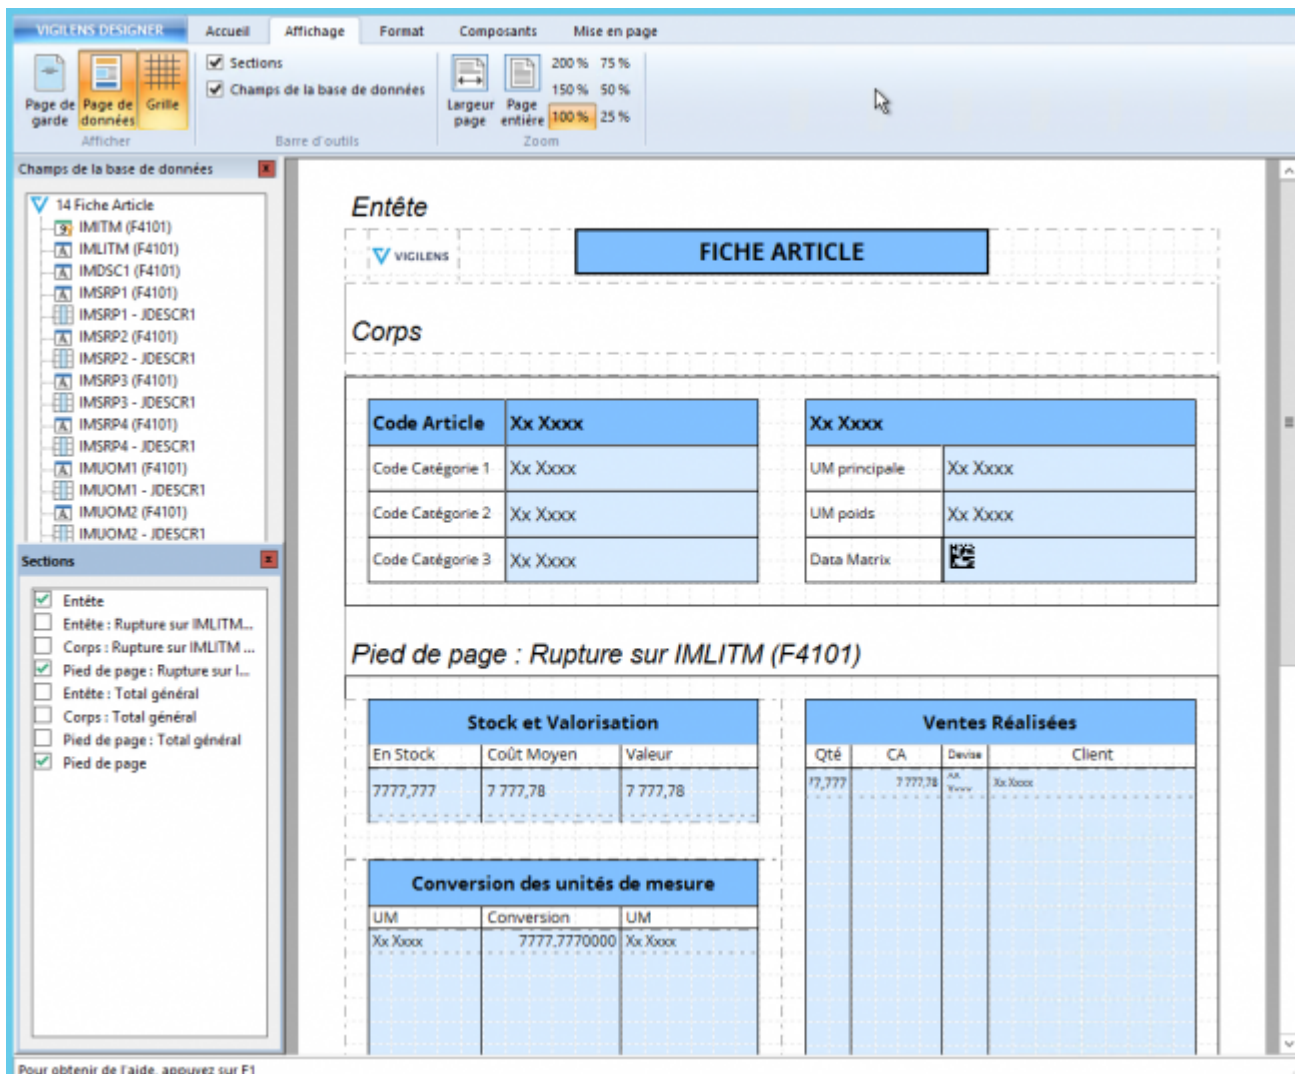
VIGILENS DESIGNER | Accueil | Affichage | Format | Composants | Mise en page

Page de garde | Page de données | Grille
Afficher

Sections
Champs de la base de données
Barre d'outils

Largeur page | Page entière | 200 % | 75 % | 150 % | 50 % | 100 % | 25 %
Zoom

Champs de la base de données

14 Fiche Article
IMITM (F4101)
IMLITM (F4101)
IMDSC1 (F4101)
IMSRP1 (F4101)
IMSRP1 - JDESCR1
IMSRP2 (F4101)
IMSRP2 - JDESCR1
IMSRP3 (F4101)
IMSRP3 - JDESCR1
IMSRP4 (F4101)
IMSRP4 - JDESCR1
IMUOM1 (F4101)
IMUOM1 - JDESCR1
IMUOM2 (F4101)
IMUOM2 - JDESCR1

Sections

Entête
Entête : Rupture sur IMLITM...
Corps : Rupture sur IMLITM ...
Pied de page : Rupture sur I...
Entête : Total général
Corps : Total général
Pied de page : Total général
Pied de page

Entête

VIGILENS

FICHE ARTICLE

Corps

| Code Article | Xx Xxxx |
|---|---|
| Code Catégorie 1 | Xx Xxxx |
| Code Catégorie 2 | Xx Xxxx |
| Code Catégorie 3 | Xx Xxxx |

| Xx Xxxx | |
|---|---|
| UM principale | Xx Xxxx |
| UM poids | Xx Xxxx |
| Data Matrix | |

Pied de page : Rupture sur IMLITM (F4101)

| Stock et Valorisation | | |
|---|---|---|
| En Stock | Coût Moyen | Valeur |
| 7777,777 | 7 777,78 | 7 777,78 |

| Ventes Réalisées | | | |
|---|---|---|---|
| Qté | CA | Devise | Client |
| 77,777 | 7 777,78 | XX Xxxx | Xx Xxxx |

| Conversion des unités de mesure | | |
|---|---|---|
| UM | Conversion | UM |
| Xx Xxxx | 7777.7770000 | Xx Xxxx |

Pour obtenir de l'aide, appuyez sur F1